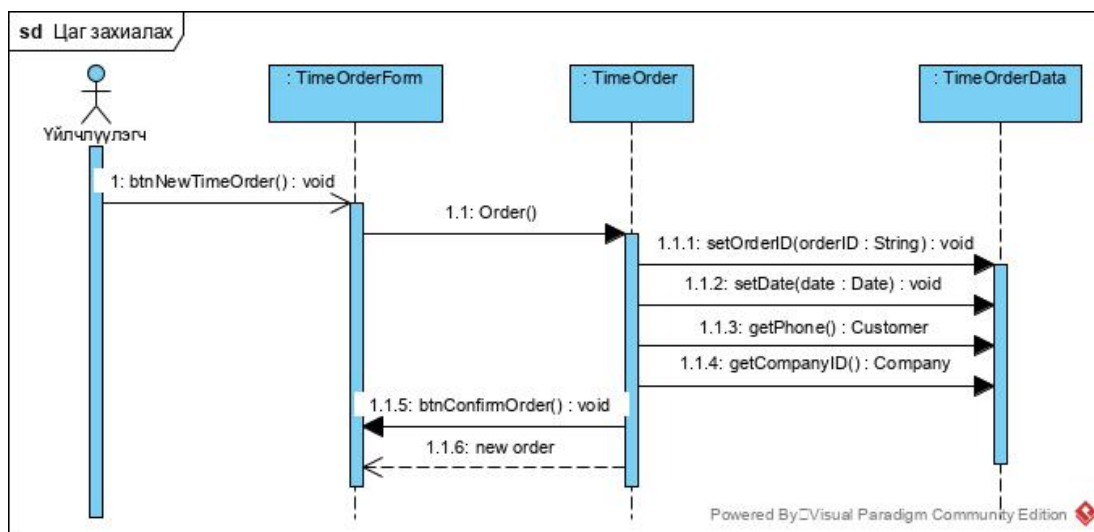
sd Цаг захиалах

Үйлчлүүлэгч

: TimeOrderForm

: TimeOrder

: TimeOrderData

1: btnNewTimeOrder() : void

1.1: Order()

1.1.1: setOrderID(orderID : String) : void

1.1.2: setDate(date : Date) : void

1.1.3: getPhone() : Customer

1.1.4: getCompanyID() : Company

1.1.5: btnConfirmOrder() : void

1.1.6: new order

Powered By□Visual Paradigm Community Edition